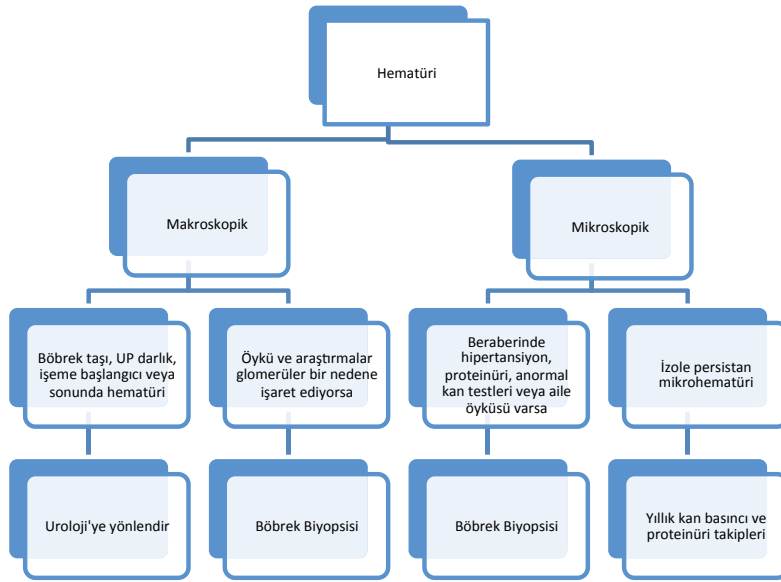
Hematüri

Makroskopik

Mikroskopik

Böbrek taşı, UP darlık, işeme başlangıcı veya sonunda hematüri

Öykü ve araştırmalar glomerüler bir nedene işaret ediyorsa

Beraberinde hipertansiyon, proteinüri, anormal kan testleri veya aile öyküsü varsa

İzole persistan mikrohematüri

Uroloji'ye yönlendir

Böbrek Biyopsisi

Böbrek Biyopsisi

Yıllık kan basıncı ve proteinüri takipleri